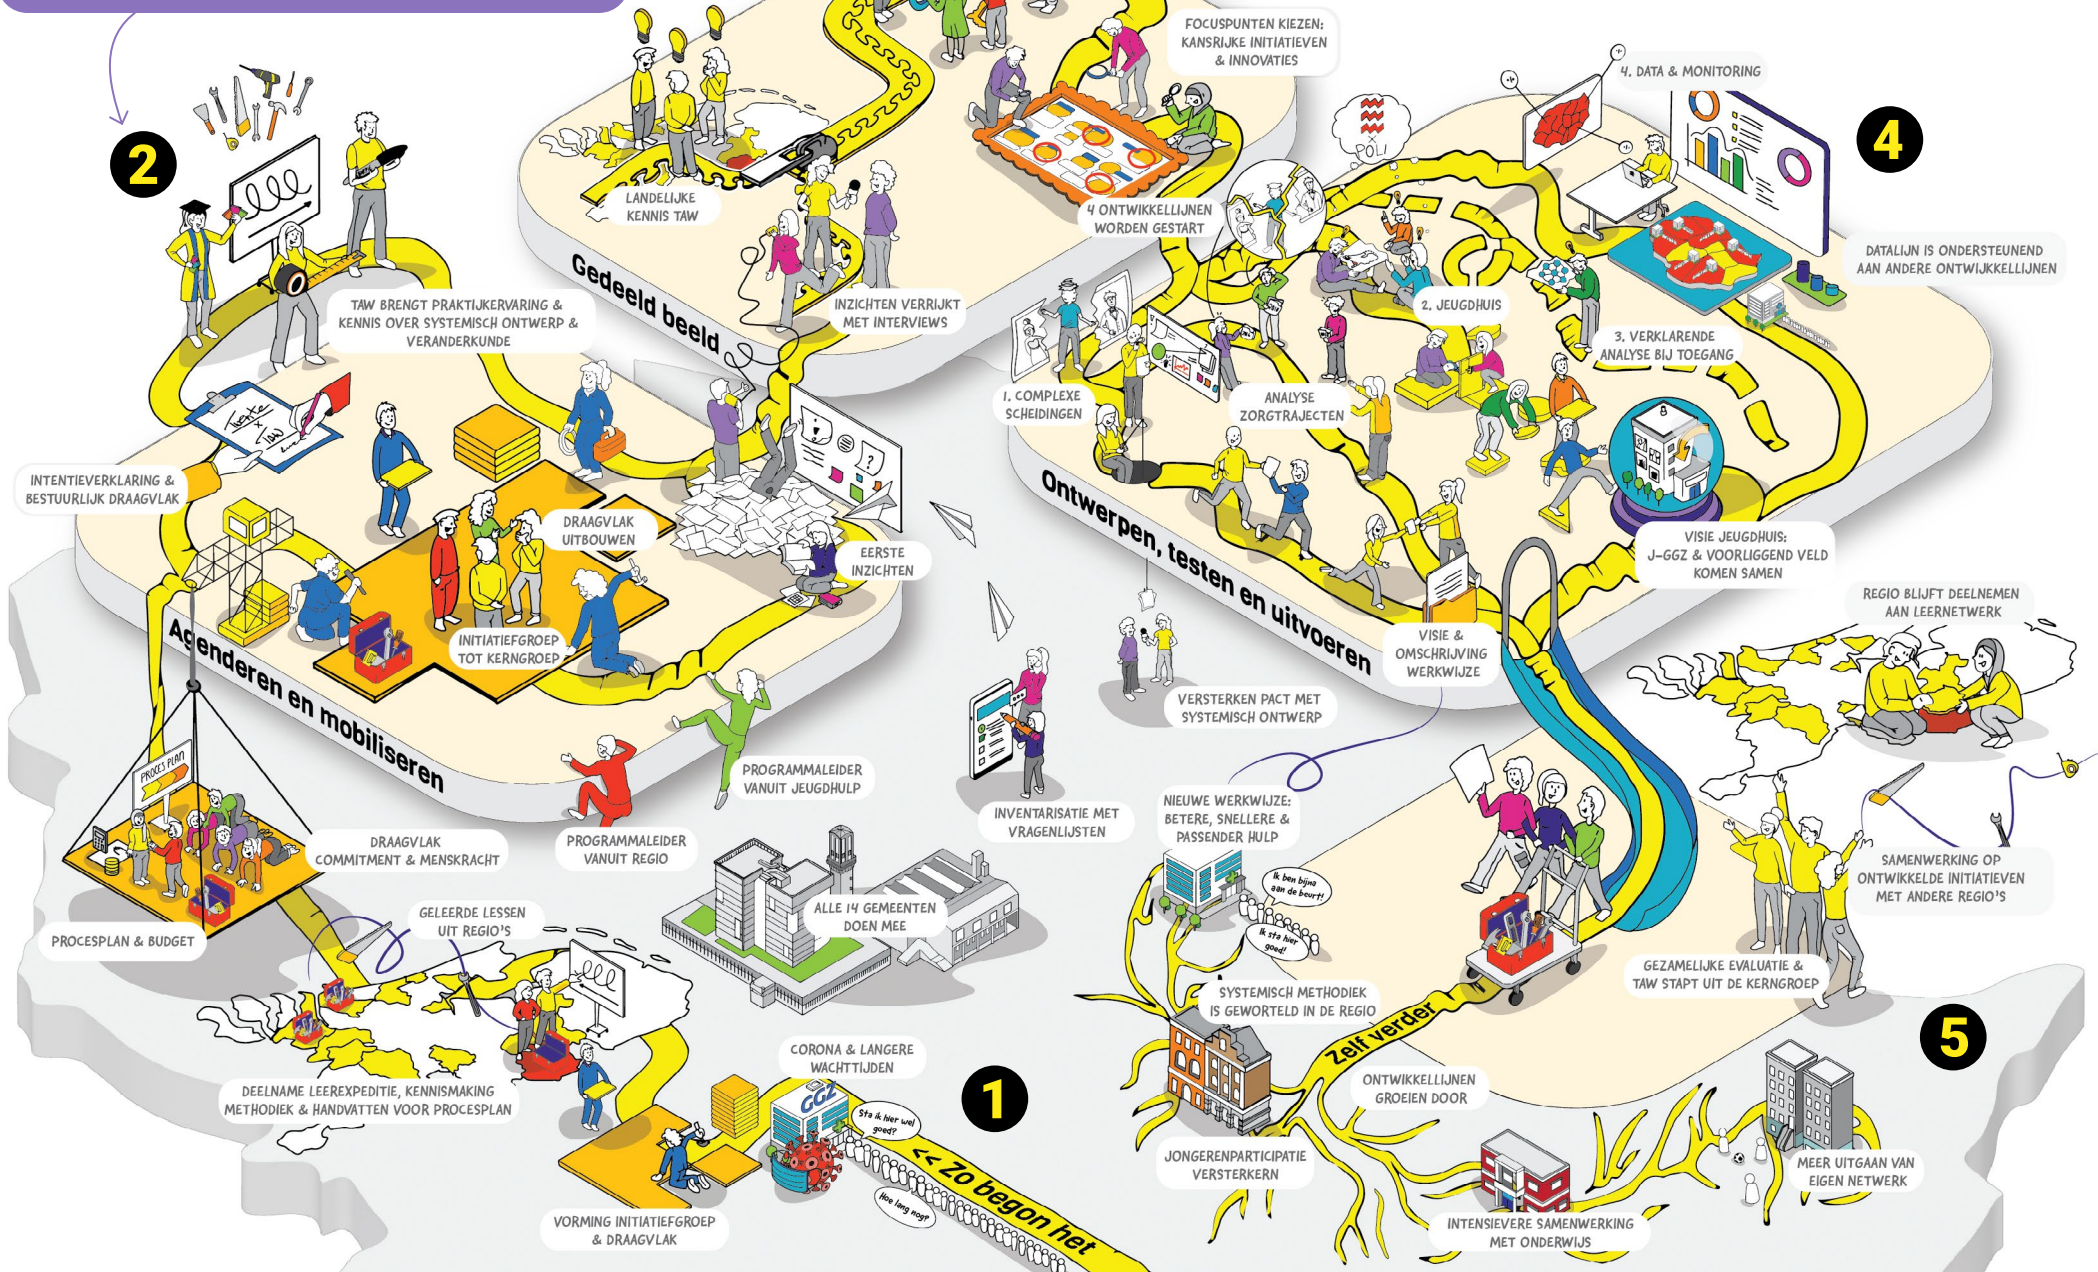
2

TAW BRENGT PRAKTIJKERVARING & KENNIS OVER SYSTEMISCH ONTWERP & VERANDERKUNDE

INTENTIEVERKLARING & BESTUURLIJK DRAAGVLAK

DRAAGVLAK UITBOUWEN

INITIATIEFGROEP TOT KERNGROEP

Agenderen en mobiliseren

PROCES PLAN

PROCESPLAN & BUDGET

DRAAGVLAK COMMITMENT & MENSKRACHT

GELEERDE LESSEN UIT REGIO'S

DEELNAME LEEREXPEDITIE, KENNISMAKING METHODIEK & HANDVATTEN VOOR PROCESPLAN

LANDELIJKE KENNIS TAW

Gedeeld beeld

INZICHTEN VERRIJKT MET INTERVIEWS

EERSTE INZICHTEN

PROGRAMMALEIDER VANUIT JEUGDHULP

PROGRAMMALEIDER VANUIT REGIO

ALLE 14 GEMEENTEN DOEN MEE

CORONA & LANGERE WACHTTIJDEN

GGZ

Sta ik hier wel goed?

Hoe lang nog?

<< Zo begon het

1

VORMING INITIATIEFGROEP & DRAAGVLAK

FOCUSPUNTEN KIEZEN: KANSRIJKE INITIATIEVEN & INNOVATIES

4 ONTWIKKELLIJNEN WORDEN GESTART

POLI

4. DATA & MONITORING

4

DATALIJN IS ONDERSTEUNEND AAN ANDERE ONTWIJKKELLIJNEN

2. JEUGDHUIS

3. VERKLARENDE ANALYSE BIJ TOEGANG

1. COMPLEXE SCHEIDINGEN

ANALYSE ZORGTRAJECTEN

Ontwerpen, testen en uitvoeren

VISIE JEUGDHUIS: J-GGZ & VOORLIGGEND VELD KOMEN SAMEN

VISIE & OMSCHRIJVING WERKWIJZE

VERSTERKEN PACT MET SYSTEMISCH ONTWERP

INVENTARISATIE MET VRAGENLIJSTEN

NIEUWE WERKWIJZE: BETERE, SNELLERE & PASSENDER HULP

Ik ben bijna aan de beurt!

Ik sta hier goed!

REGIO BLIJFT DEELNEMEN AAN LEERNETWERK

SAMENWERKING OP ONTWIKKELDE INITIATIEVEN MET ANDERE REGIO'S

GEZAMELIJKE EVALUATIE & TAW STAPT UIT DE KERNGROEP

SYSTEMISCH METHODIEK IS GEWORTELD IN DE REGIO

Zelf verder

ONTWIKKELLIJNEN GROEIEN DOOR

5

JONGERENPARTICIPATIE VERSTERKERN

INTENSIEVERE SAMENWERKING MET ONDERWIJS

MEER UITGAAN VAN EIGEN NETWERK